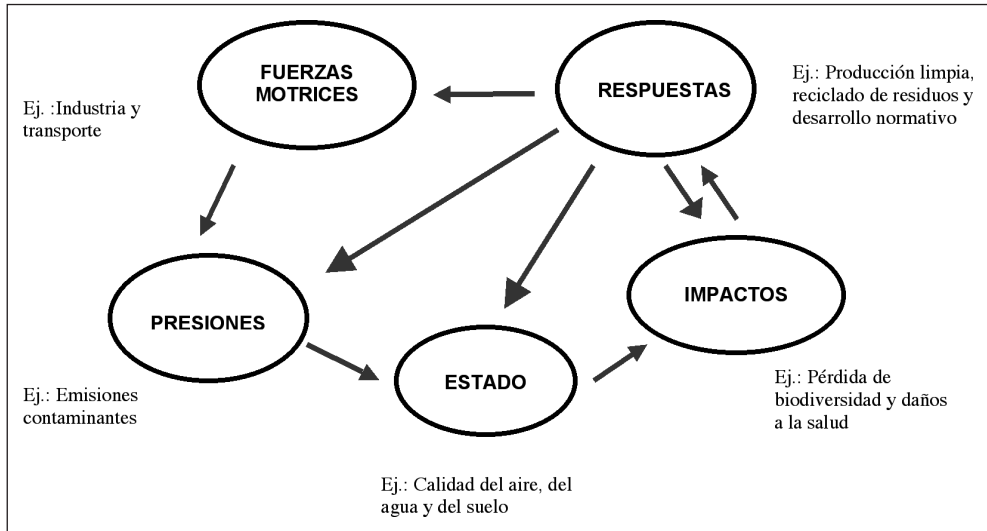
FUERZAS MOTRICES

RESPUESTAS

Ej.: Producción limpia, reciclado de residuos y desarrollo normativo

Ej. :Industria y transporte

PRESIONES

IMPACTOS

ESTADO

Ej.: Emisiones contaminantes

Ej.: Pérdida de biodiversidad y daños a la salud

Ej.: Calidad del aire, del agua y del suelo